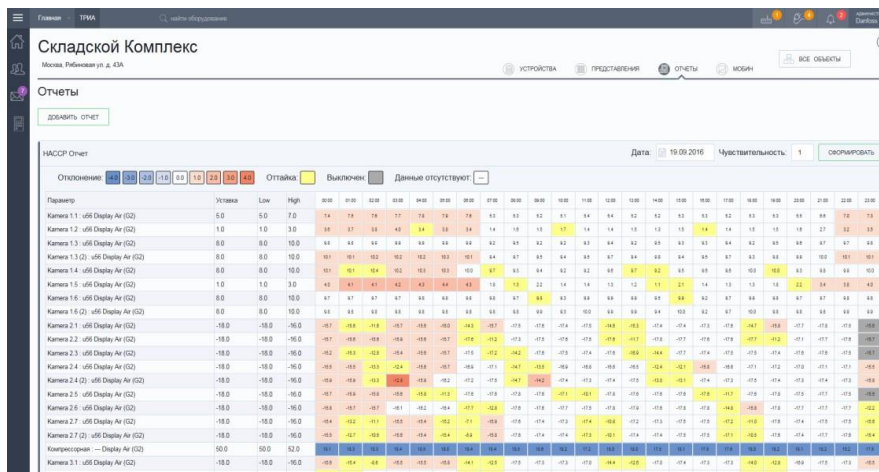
Главная TPMA найти оборудование

Складской Комплекс
Москва, Рябиновая ул. д. 43А

УСТРОЙСТВА ПРЕДСТАВЛЕНИЯ ОТЧЕТЫ МОБИН ВСЕ ОБЪЕКТЫ

Отчеты

ДОБАВИТЬ ОТЧЕТ

HACCP Отчет

Дата: 19.09.2016 Чувствительность: 1 СФОРМИРОВАТЬ

Отклонение: -4.0 -3.0 -2.0 -1.0 0.0 1.0 2.0 3.0 4.0 Оттайка: Выключен: Данные отсутствуют: --

| Параметр | Уставка | Low | High |
|---|---|---|---|
| Камера 1.1 : u56 Display Air (G2) | 5.0 | 5.0 | 7.0 |
| Камера 1.2 : u56 Display Air (G2) | 1.0 | 1.0 | 3.0 |
| Камера 1.3 : u56 Display Air (G2) | 8.0 | 8.0 | 10.0 |
| Камера 1.3 (2) : u56 Display Air (G2) | 8.0 | 8.0 | 10.0 |
| Камера 1.4 : u56 Display Air (G2) | 8.0 | 8.0 | 10.0 |
| Камера 1.5 : u56 Display Air (G2) | 1.0 | 1.0 | 3.0 |
| Камера 1.6 : u56 Display Air (G2) | 8.0 | 8.0 | 10.0 |
| Камера 1.6 (2) : u56 Display Air (G2) | 8.0 | 8.0 | 10.0 |
| Камера 2.1 : u56 Display Air (G2) | -18.0 | -18.0 | -16.0 |
| Камера 2.2 : u56 Display Air (G2) | -18.0 | -18.0 | -16.0 |
| Камера 2.3 : u56 Display Air (G2) | -18.0 | -18.0 | -16.0 |
| Камера 2.4 : u56 Display Air (G2) | -18.0 | -18.0 | -16.0 |
| Камера 2.4 (2) : u56 Display Air (G2) | -18.0 | -18.0 | -16.0 |
| Камера 2.5 : u56 Display Air (G2) | -18.0 | -18.0 | -16.0 |
| Камера 2.6 : u56 Display Air (G2) | -18.0 | -18.0 | -16.0 |
| Камера 2.7 : u56 Display Air (G2) | -18.0 | -18.0 | -16.0 |
| Камера 2.7 (2) : u56 Display Air (G2) | -18.0 | -18.0 | -16.0 |
| Компрессорная — Display Air (G2) | 50.0 | 50.0 | 52.0 |
| Камера 3.1 : u56 Display Air (G2) | -18.0 | -18.0 | -16.0 |